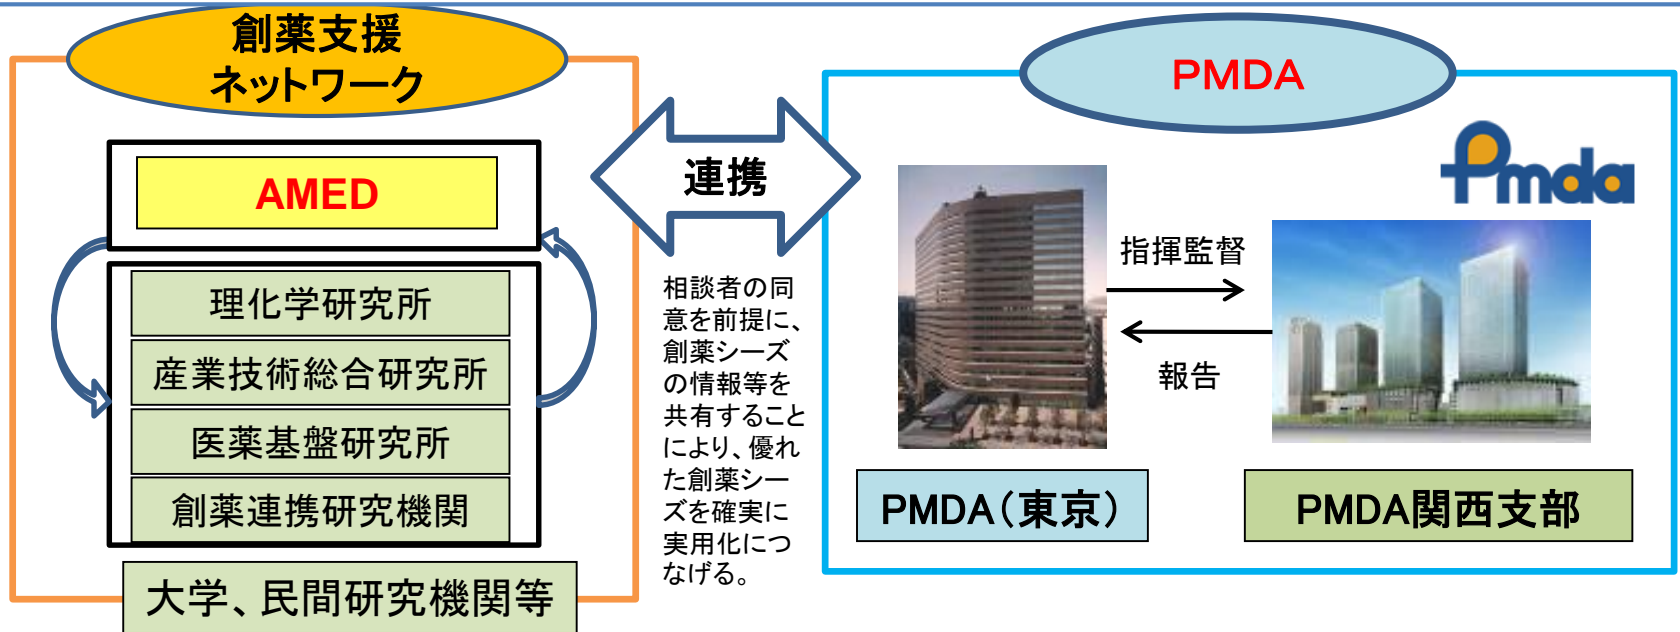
創薬支援
ネットワーク

AMED

理化学研究所

産業技術総合研究所

医薬基盤研究所

創薬連携研究機関

大学、民間研究機関等

連携

相談者の同意を前提に、創薬シーズの情報等を共有することにより、優れた創薬シーズを確実に実用化につなげる。

PMDA

Pmda

指揮監督

報告

PMDA（東京）

PMDA関西支部